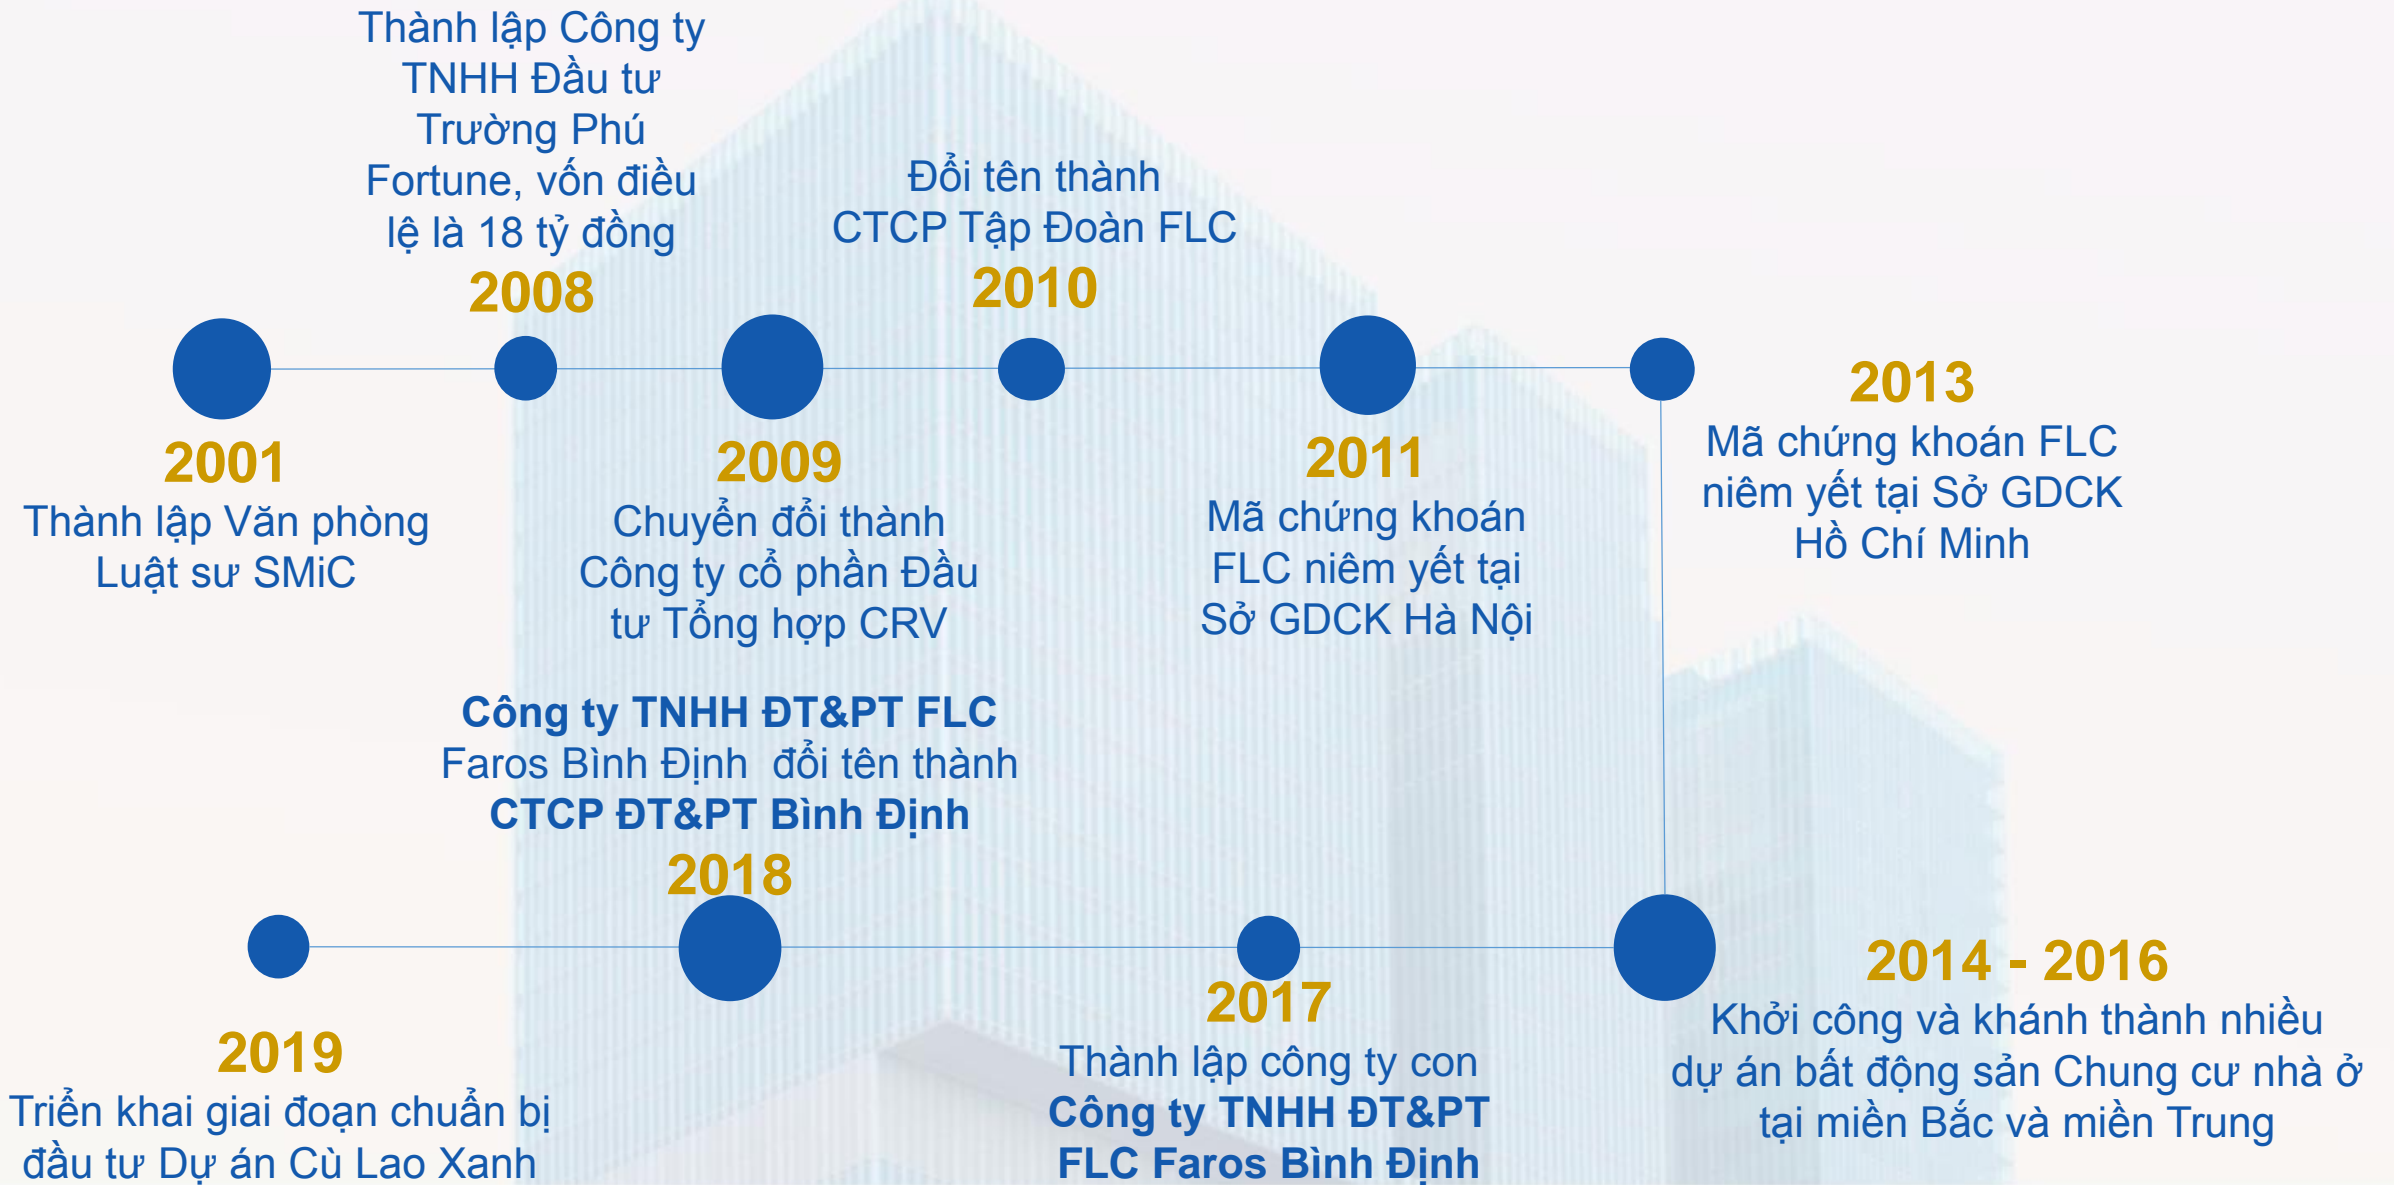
Thành lập Công ty TNHH Đầu tư Trường Phú Fortune, vốn điều lệ là 18 tỷ đồng
2008

Đổi tên thành CTCP Tập Đoàn FLC
2010

2013
Mã chứng khoán FLC niêm yết tại Sở GDCK Hồ Chí Minh

2001
Thành lập Văn phòng Luật sư SMiC

2009
Chuyển đổi thành Công ty cổ phần Đầu tư Tổng hợp CRV

2011
Mã chứng khoán FLC niêm yết tại Sở GDCK Hà Nội

Công ty TNHH ĐT&PT FLC Faros Bình Định đổi tên thành CTCP ĐT&PT Bình Định
2018

2019
Triển khai giai đoạn chuẩn bị đầu tư Dự án Cù Lao Xanh

2017
Thành lập công ty con Công ty TNHH ĐT&PT FLC Faros Bình Định

2014 - 2016
Khởi công và khánh thành nhiều dự án bất động sản Chung cư nhà ở tại miền Bắc và miền Trung